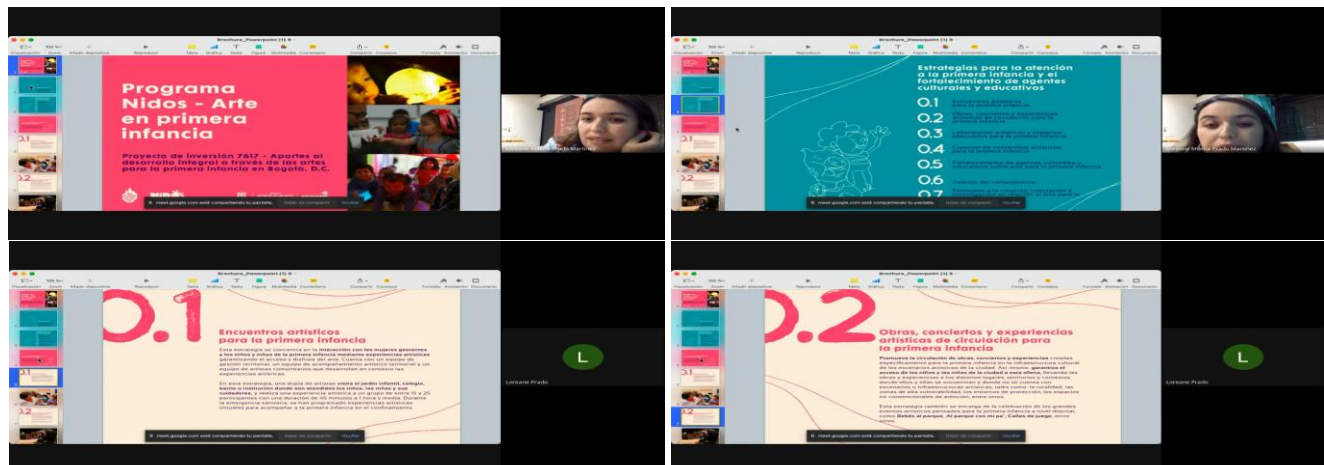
Brochure_Powerpoint (1)

Programa Nidos - Arte en primera infancia

Proyecto de inversión 7617 - Aportes al desarrollo integral a través de las artes para la primera infancia en Bogotá, D.C.

meet.google.com está compartiendo tu pantalla. Dejar de compartir Ocultar

Loraine Marcela Prado Martínez

Brochure_Powerpoint (1)

Estrategias para la atención a la primera infancia y el fortalecimiento de agentes culturales y educativos

0.1 Encuentros artísticos para la primera infancia

0.2 Obras, conciertos y experiencias artísticas de circulación para la primera infancia

0.3 Laboratorios artísticos y espacios adecuados para la primera infancia

0.4 Creación de contenidos artísticos para la primera infancia

0.5 Fortalecimiento de agentes culturales y educativos sobre arte para la primera infancia

0.6 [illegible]

0.7 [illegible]

meet.google.com está compartiendo tu pantalla. Dejar de compartir Ocultar

Loraine Marcela Prado Martínez

Brochure_Powerpoint (1)

0.1

Encuentros artísticos para la primera infancia

Esta estrategia se concentra en la interacción con las mujeres gestantes y los niños y niñas de la primera infancia mediante experiencias artísticas garantizando el acceso a disfrutar del arte. Cuenta con un equipo de gestión territorial, un equipo de acompañamiento artístico territorial y un equipo de artistas comunitarios que desarrollan en contexto las experiencias artísticas.

En esta estrategia, una dupla de artistas visita el jardín infantil, colegio, barrio o institución donde son atendidos los niños, las niñas y sus cuidadores, y realiza una experiencia artística a un grupo de entre 15 a 25 participantes con una duración de 45 minutos a 1 hora y media. Durante la emergencia sanitaria, se han programado experiencias artísticas virtuales para acompañar a la primera infancia en el confinamiento.

meet.google.com está compartiendo tu pantalla. Dejar de compartir Ocultar

L

Loraine Prado

Brochure_Powerpoint (1)

0.2

Obras, conciertos y experiencias artísticas de circulación para la primera infancia

Promueve la circulación de obras, conciertos y experiencias creadas específicamente para la primera infancia en la infraestructura cultural de los escenarios artísticos de la ciudad. Así mismo, garantiza el acceso de los niños y las niñas de la ciudad a esta oferta, llevando las obras y experiencias a los diversos lugares, territorios y contextos donde ellos y ellas se encuentran y donde no se cuenta con escenarios o infraestructuras artísticas, tales como: la ruralidad, las zonas de alta vulnerabilidad, los entornos de protección, los espacios no convencionales de atención, entre otros.

Esta estrategia también se encarga de la celebración de los grandes eventos artísticos pensados para la primera infancia a nivel distrital como Rebibi al parque, Al parque con mi pa', Celtas de juego, entre otros.

meet.google.com está compartiendo tu pantalla. Dejar de compartir Ocultar

L

Loraine Prado